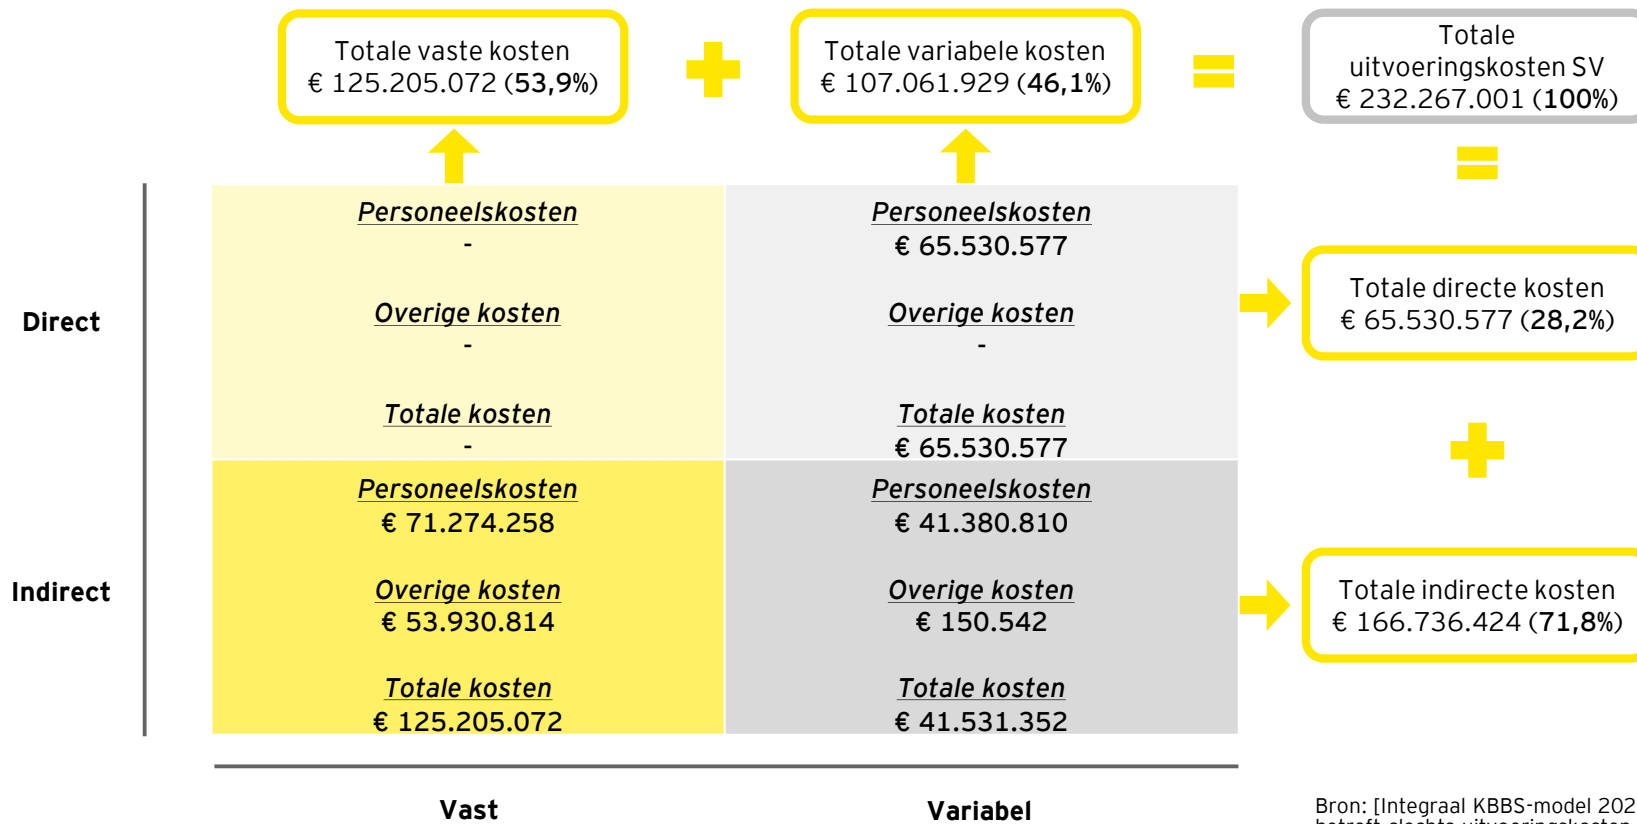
Totale vaste kosten
€ 125.205.072 (53,9%)

Totale variabele kosten
€ 107.061.929 (46,1%)

Totale uitvoeringskosten SV
€ 232.267.001 (100%)

Direct

Indirect

| | |
|---|---|
| Personeelskosten<br>-<br>Overige kosten<br>-<br>Totale kosten<br>- | Personeelskosten<br>€ 65.530.577<br>Overige kosten<br>-<br>Totale kosten<br>€ 65.530.577 |
| Personeelskosten<br>€ 71.274.258<br>Overige kosten<br>€ 53.930.814<br>Totale kosten<br>€ 125.205.072 | Personeelskosten<br>€ 41.380.810<br>Overige kosten<br>€ 150.542<br>Totale kosten<br>€ 41.531.352 |

Totale directe kosten
€ 65.530.577 (28,2%)

Totale indirecte kosten
€ 166.736.424 (71,8%)

Vast

Variabel

Bron: [Integraal KBBS-model 202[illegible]
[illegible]